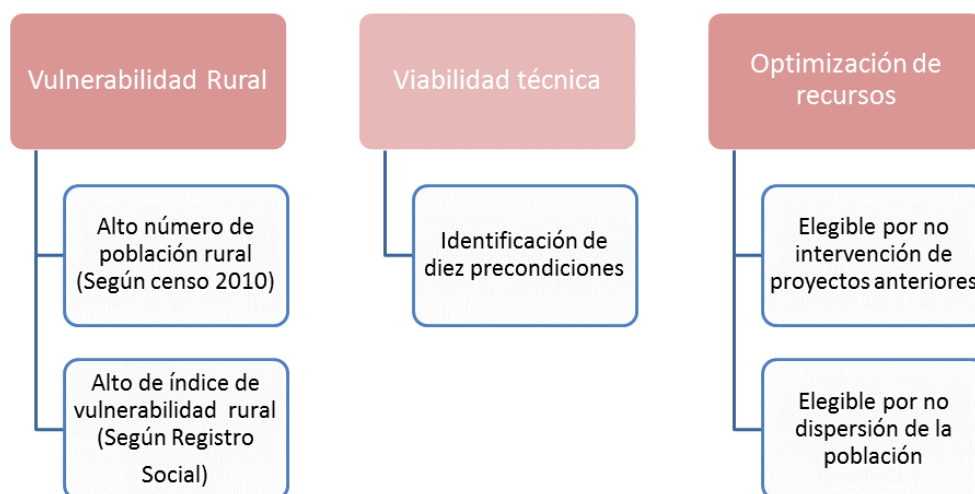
Vulnerabilidad Rural

Alto número de población rural (Según censo 2010)

Alto de índice de vulnerabilidad rural (Según Registro Social)

Viabilidad técnica

Identificación de diez precondiciones

Optimización de recursos

Elegible por no intervención de proyectos anteriores

Elegible por no dispersión de la población